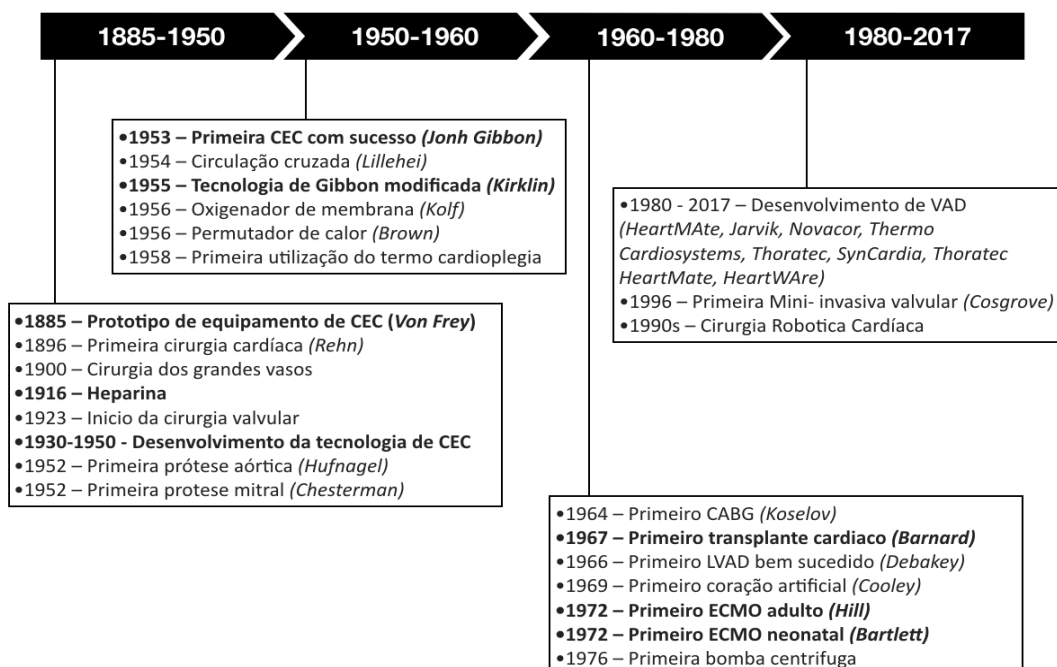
1885-1950
1950-1960
1960-1980
1980-2017

•1953 – Primeira CEC com sucesso (Jonh Gibbon)
•1954 – Circulação cruzada (Lillehei)
•1955 – Tecnologia de Gibbon modificada (Kirklin)
•1956 – Oxigenador de membrana (Kolf)
•1956 – Permutador de calor (Brown)
•1958 – Primeira utilização do termo cardioplegia

•1980 - 2017 – Desenvolvimento de VAD (HeartMAte, Jarvik, Novacor, Thermo Cardiosystems, Thoratec, SynCardia, Thoratec HeartMate, HeartWAre)
•1996 – Primeira Mini- invasiva valvular (Cosgrove)
•1990s – Cirurgia Robotica Cardíaca

•1885 – Prototipo de equipamento de CEC (Von Frey)
•1896 – Primeira cirurgia cardíaca (Rehn)
•1900 – Cirurgia dos grandes vasos
•1916 – Heparina
•1923 – Inicio da cirurgia valvular
•1930-1950 - Desenvolvimento da tecnologia de CEC
•1952 – Primeira prótese aórtica (Hufnagel)
•1952 – Primeira protese mitral (Chesterman)

•1964 – Primeiro CABG (Koselov)
•1967 – Primeiro transplante cardiaco (Barnard)
•1966 – Primeiro LVAD bem sucedido (Debakey)
•1969 – Primeiro coração artificial (Cooley)
•1972 – Primeiro ECMO adulto (Hill)
•1972 – Primeiro ECMO neonatal (Bartlett)
•1976 – Primeira bomba centrifuga